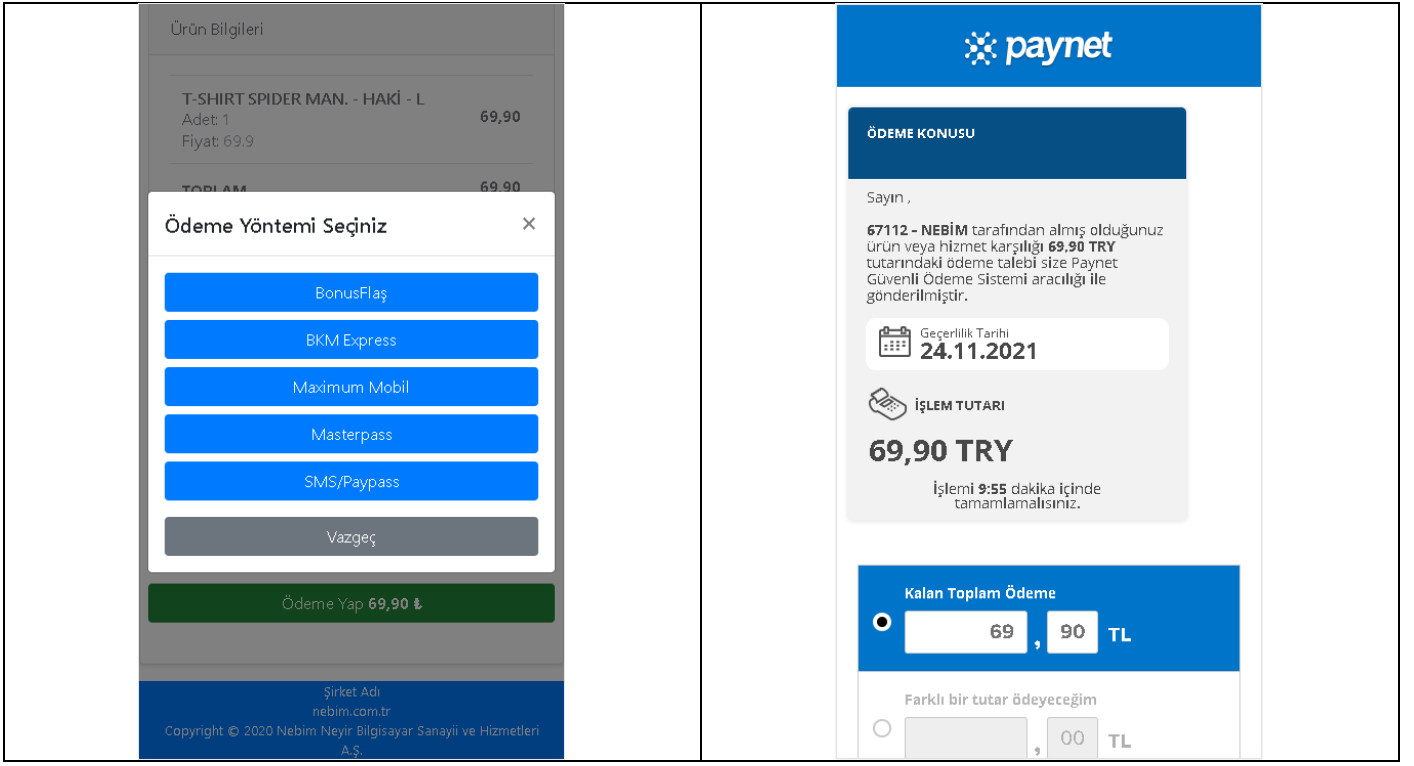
Ürün Bilgileri

T-SHIRT SPIDER MAN. - HAKİ - L
Adet: 1
Fiyat: 69.9
69,90

TOPLAM 69,90

Ödeme Yöntemi Seçiniz ×

BonusFlaş
BKM Express
Maximum Mobil
Masterpass
SMS/Paypass
Vazgeç

Ödeme Yap 69,90 ₺

Şirket Adı
nebim.com.tr
Copyright © 2020 Nebim Neyir Bilgisayar Sanayii ve Hizmetleri A.Ş.

paynet

ÖDEME KONUSU

Sayın ,

67112 - NEBİM tarafından almış olduğunuz ürün veya hizmet karşılığı 69.90 TRY tutarındaki ödeme talebi size Paynet Güvenli Ödeme Sistemi aracılığı ile gönderilmiştir.

Geçerlilik Tarihi
24.11.2021

İŞLEM TUTARI

69,90 TRY

İşlemi 9:55 dakika içinde tamamlamalısınız.

Kalan Toplam Ödeme
69 , 90 TL

Farklı bir tutar ödeyeceğim
, 00 TL